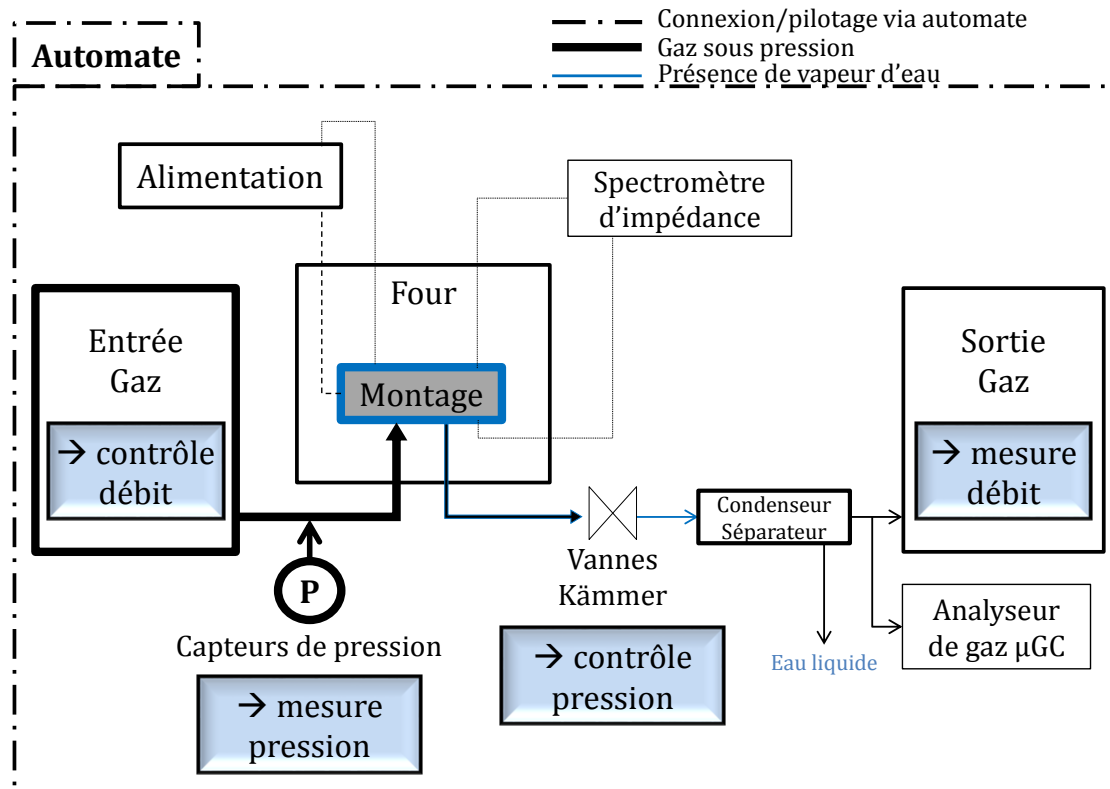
Automate

Connexion/pilotage via automate
Gaz sous pression
Présence de vapeur d'eau

Alimentation

Spectromètre d'impédance

Four

Montage

Entrée Gaz

→ contrôle débit

P

Capteurs de pression

→ mesure pression

Vannes Kämmer

→ contrôle pression

Condenseur Séparateur

Eau liquide

Sortie Gaz

→ mesure débit

Analyseur de gaz µGC